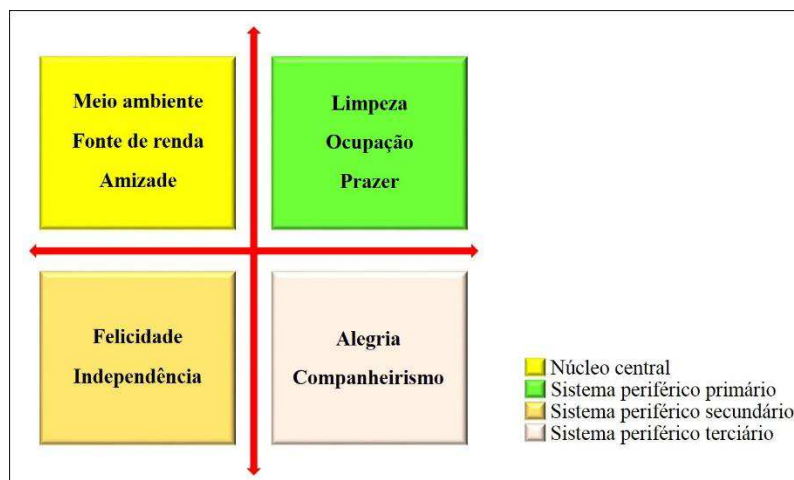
Meio ambiente
Fonte de renda
Amizade

Limpeza
Ocupação
Prazer

Felicidade
Independência

Alegria
Companheirismo

Núcleo central
Sistema periférico primário
Sistema periférico secundário
Sistema periférico terciário